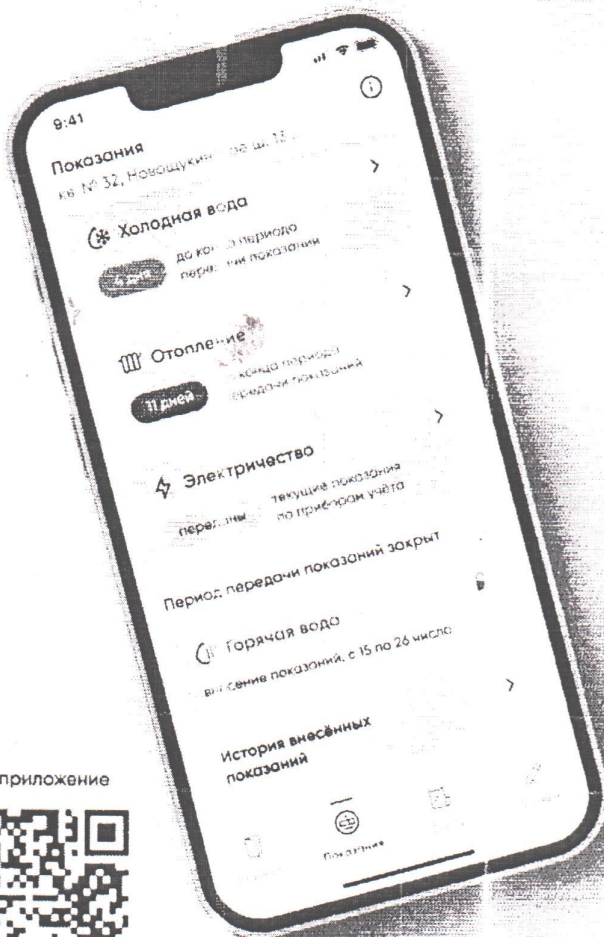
9:41

Показания

кв № 32, Новощукинская ул. 13 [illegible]

Холодная вода

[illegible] до ко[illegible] периода пере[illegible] чи показаний

Отопление

11 дней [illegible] конца периода передачи показаний

Электричество

переда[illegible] текущие показания по приборам учёта

Период передачи показаний закрыт

Горячая вода

внесение показаний, с 15 по 26 число

История внесённых показаний

Показания

приложение